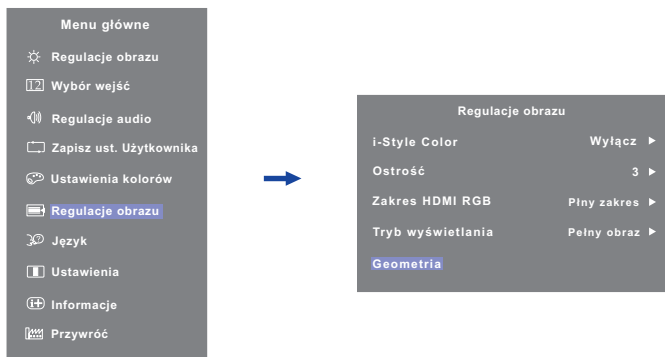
Menu główne
Regulacje obrazu
Wybór wejść
Regulacje audio
Zapisz ust. Użytkownika
Ustawienia kolorów
Regulacje obrazu
Język
Ustawienia
Informacje
Przywróć

Regulacje obrazu

| | |
|---|---|
| i-Style Color | Wyłącz ▶ |
| Ostrość | 3 ▶ |
| Zakres HDMI RGB | Płny zakres ▶ |
| Tryb wyświetlania | Pełny obraz ▶ |
| Geometria | |